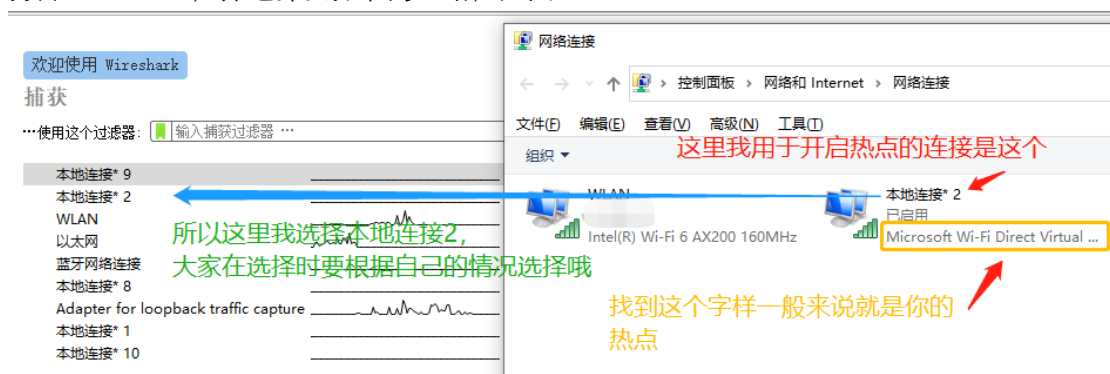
欢迎使用 Wireshark
捕获
…使用这个过滤器：输入捕获过滤器 …

本地连接* 9
本地连接* 2
WLAN
以太网
蓝牙网络连接
本地连接* 8
Adapter for loopback traffic capture
本地连接* 1
本地连接* 10

所以这里我选择本地连接2，
大家在选择时要根据自己的情况选择哦

网络连接
控制面板 › 网络和 Internet › 网络连接
文件(F) 编辑(E) 查看(V) 高级(N) 工具(T)
组织 ▾
这里我用于开启热点的连接是这个
WLAN
Intel(R) Wi-Fi 6 AX200 160MHz
本地连接* 2
已启用
Microsoft Wi-Fi Direct Virtual ...

找到这个字样一般来说就是你的热点